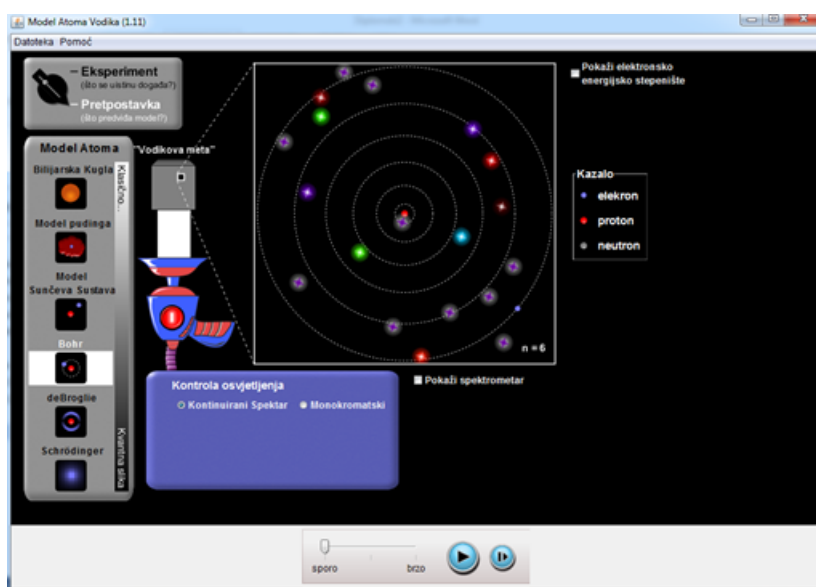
Model Atoma Vodika (1.11)

Datoteka Pomoć

– Eksperiment
(što se uistinu događa?)

– Pretpostavka
(što predviđa model?)

Model Atoma

Biljarska Kugla

Model pudinga

Model Sunčeva Sustava

Bohr

deBroglie

Schrödinger

Klasično...

Kvantna slika

"Vodikova meta"

Pokaži elektronsko energijsko stepenište

Kazalo
elekron
proton
neutron

n = 6

Pokaži spektrometar

Kontrola osvjetljenja
Kontinuirani Spektar
Monokromatski

sporo
brzo